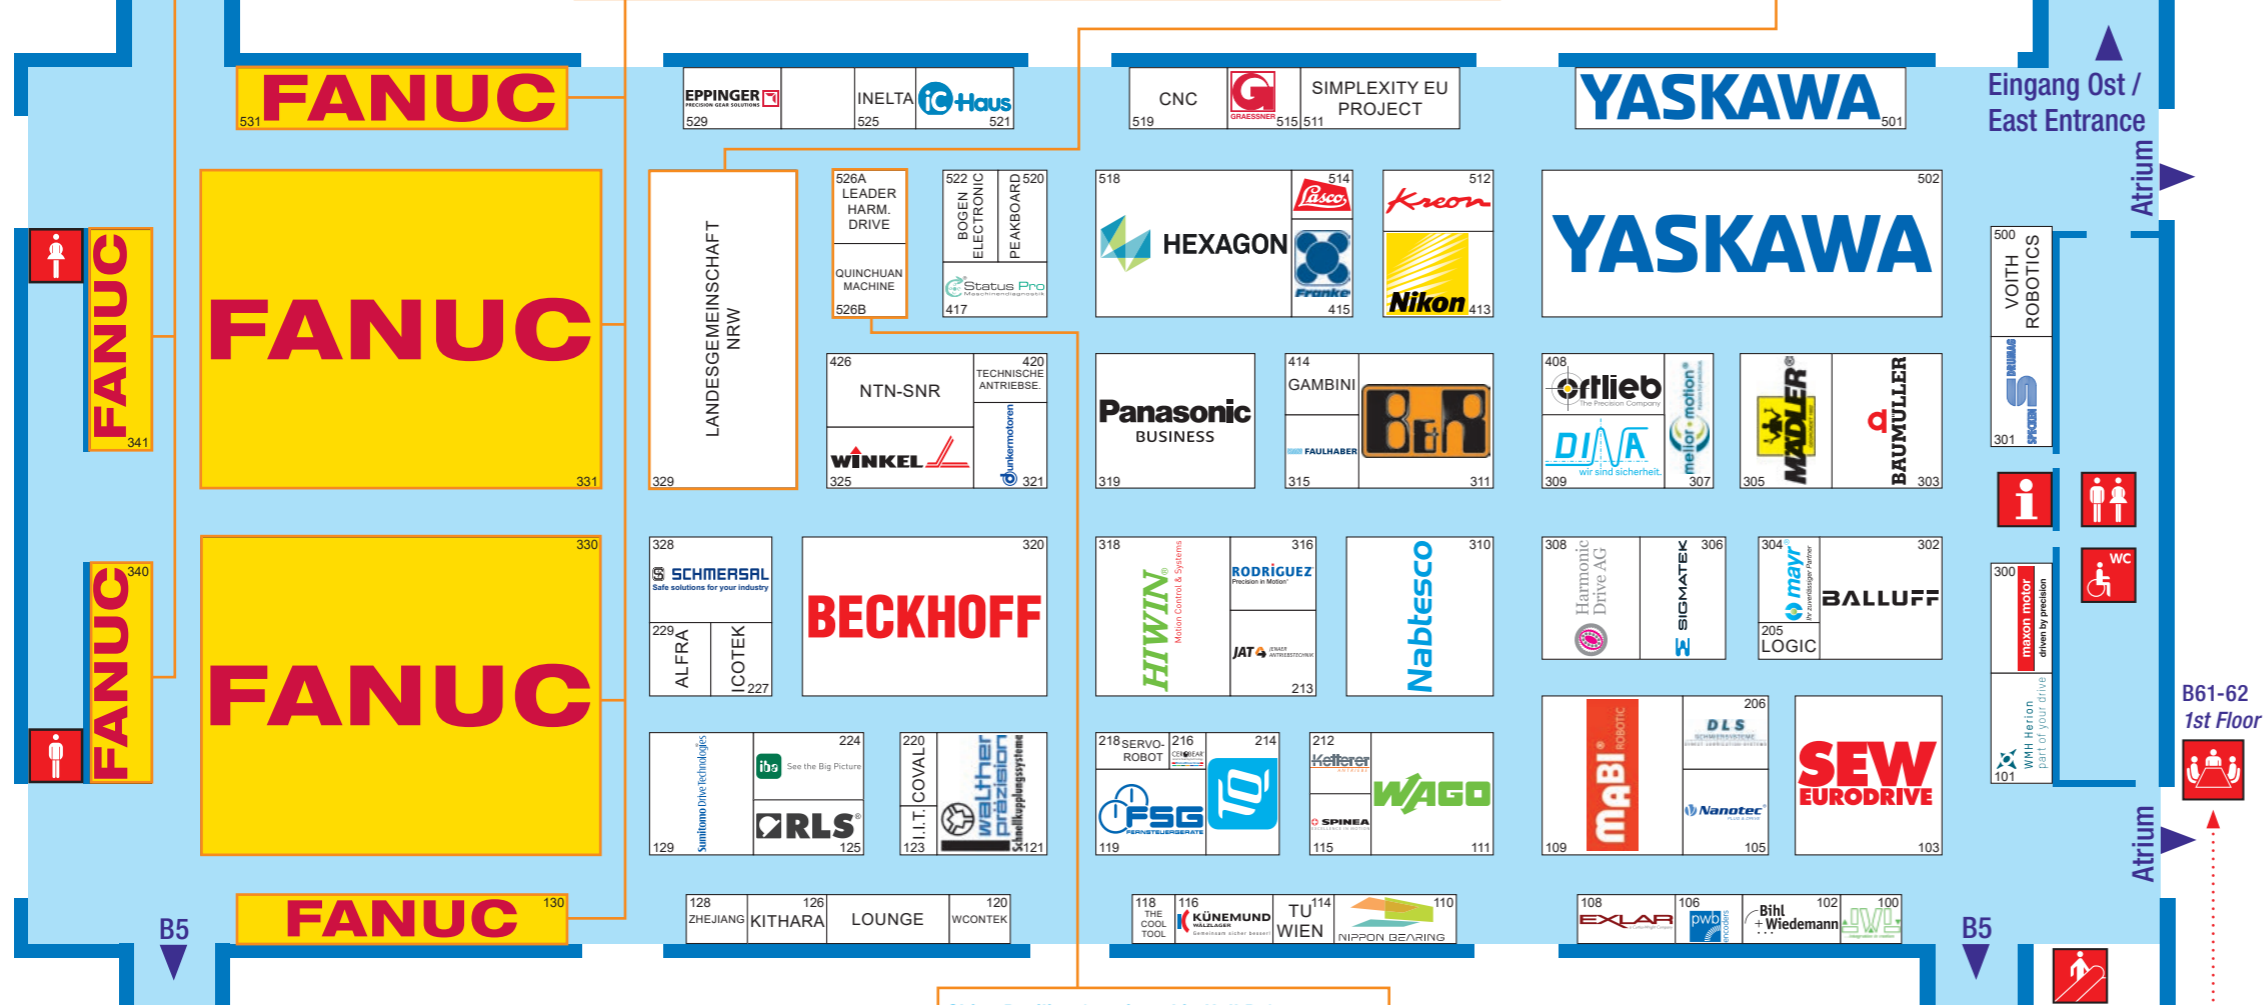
531 FANUC

529 EPPINGER PRECISION GEAR SOLUTIONS | INELTA 525 | iC-Haus 521

CNC 519 | GRAESSNER 515 | SIMPLEXITY EU PROJECT 511

YASKAWA 501

Eingang Ost / East Entrance

Atrium

FANUC 341

FANUC 331

LANDESGEMEINSCHAFT NRW 329

526A LEADER HARM. DRIVE
QUINCHUAN MACHINE 526B

522 BOGEN ELECTRONIC | PEAKBOARD 520
Status Pro Maschinendiagnostik 417

518 HEXAGON | Lasco 514 | Franke 415

Kreon 512 | Nikon 413

YASKAWA 502

500 VOITH ROBOTICS
DEUMAG SPICKEN 301

426 NTN-SNR | 420 TECHNISCHE ANTRIEBSE.
WINKEL 325 | Dunkermotoren 321

Panasonic BUSINESS 319

414 GAMBINI | B&R 311
FAULHABER 315

408 ortlieb The Precision Company | meiler motion 307
DINA wir sind sicherheit. 309

MÄDLER 305 | BAUMÜLLER 303

FANUC 340

FANUC 330

328 SCHMERSAL Safe solutions for your industry
229 ALFRA | ICOTEK 227

BECKHOFF 320

318 HIWIN Motion Control & Systems | RODRIGUEZ Precision in Motion 316
JAT 213

Nabtesco 310

308 Harmonic Drive AG | SIGMATEK 306

304 mayr 205 LOGIC | BALLUFF 302

300 maxon motor driven by precision
WMH Herion part of your drive 101

i

WC

B61-62 1st Floor

129 Sumitomo Drive Technologies | ibs See the Big Picture 224 | RLS 125

220 COVAL | I.I.T. 123 | walther präzision Schnellkupplungssysteme 121

218 SERVO-ROBOT | 216 CEROBEAR | 214
FSG FERNSTEUERGERÄTE 119

212 Kelterer | SPINEA 115 | WAGO 111

maBi ROBOTIC 109

206 DLS | Nanotec 105

SEW EURODRIVE 103

FANUC 130

B5

128 ZHEJIANG | 126 KITHARA | LOUNGE | 120 WCONTEK

118 THE COOL TOOL | 116 KÜNEMUND | TU WIEN 114 | 110 NIPPON BEARING

108 EXLAR | 106 pwb encoders | 102 Bihl + Wiedemann | 100

B5

Atrium